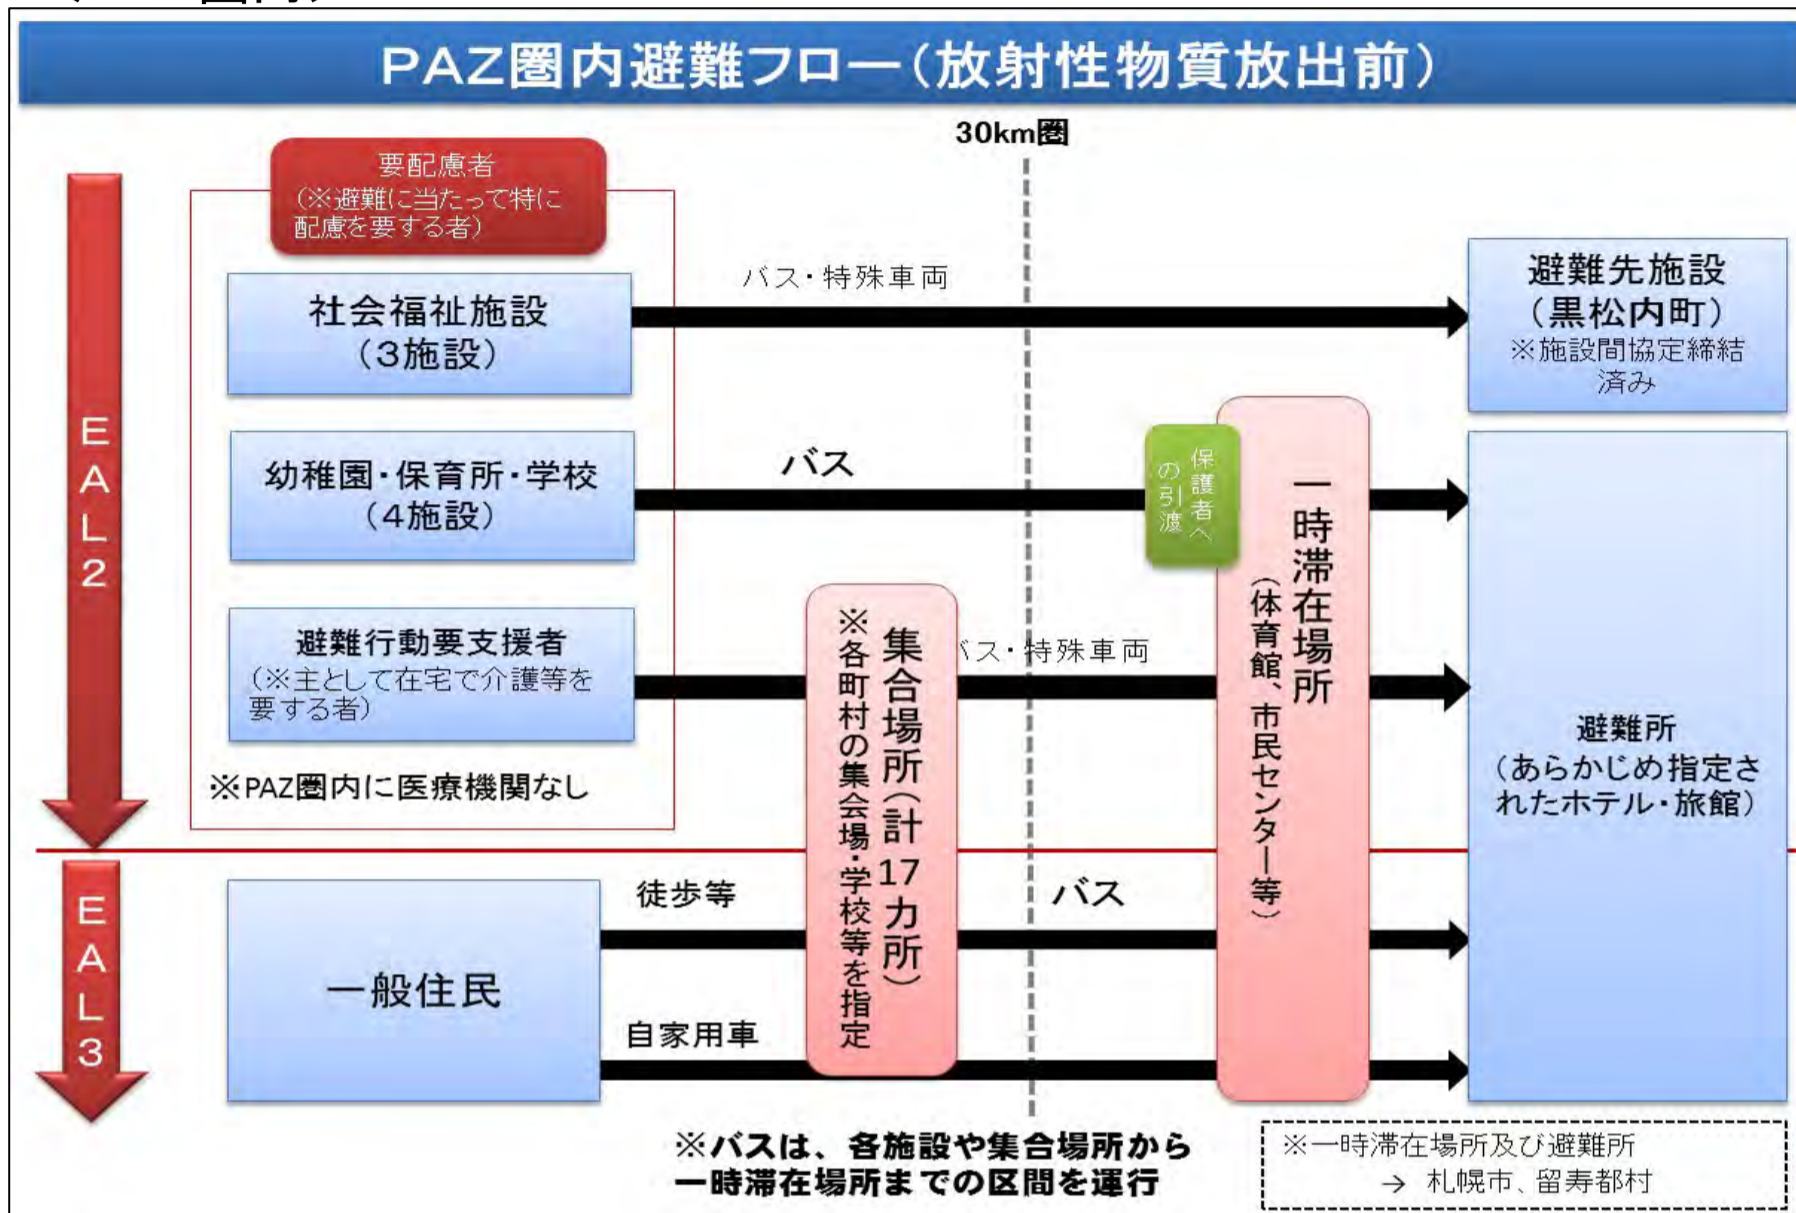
PAZ圏内避難フロー（放射性物質放出前）

30km圏

EAL2

要配慮者
（※避難に当たって特に配慮を要する者）

社会福祉施設
（3施設）

バス・特殊車両

避難先施設
（黒松内町）
※施設間協定締結済み

幼稚園・保育所・学校
（4施設）

バス

保護者への引渡

一時滞在場所
（体育館、市民センター等）

避難行動要支援者
（※主として在宅で介護等を要する者）

集合場所（計17カ所）
※各町村の集会場・学校等を指定

バス・特殊車両

※PAZ圏内に医療機関なし

避難所
（あらかじめ指定されたホテル・旅館）

EAL3

一般住民

徒歩等

バス

自家用車

※バスは、各施設や集合場所から一時滞在場所までの区間を運行

※一時滞在場所及び避難所
→ 札幌市、留寿都村